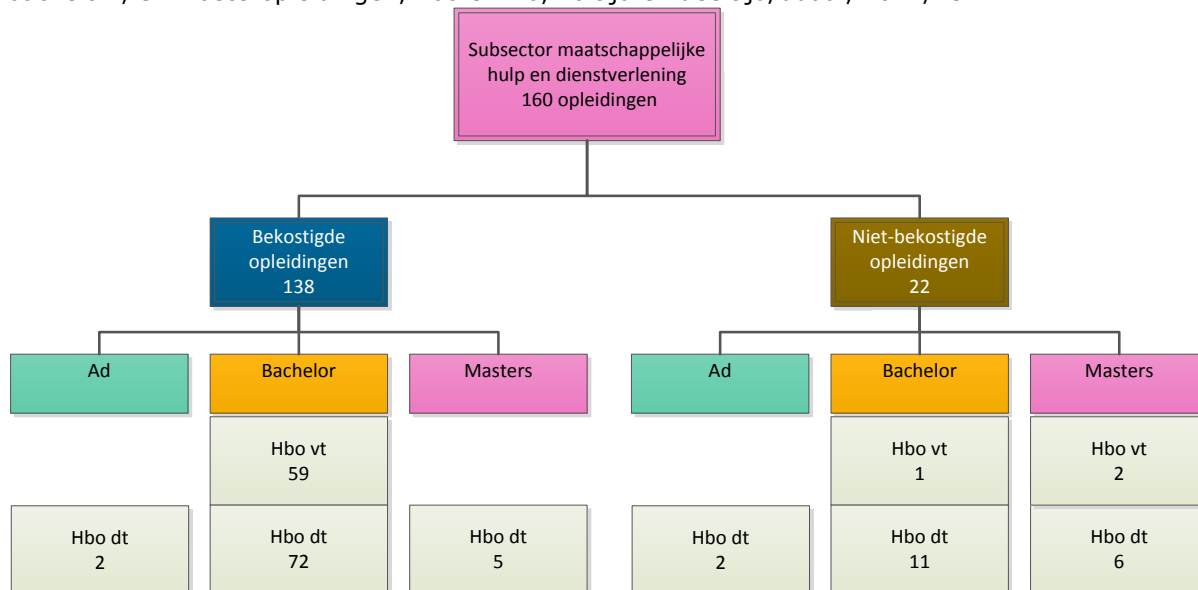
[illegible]

Subsector maatschappelijke hulp en dienstverlening
160 opleidingen

Bekostigde opleidingen
138

Niet-bekostigde opleidingen
22

Ad

Bachelor

Masters

Ad

Bachelor

Masters

Hbo vt
59

Hbo vt
1

Hbo vt
2

Hbo dt
2

Hbo dt
72

Hbo dt
5

Hbo dt
2

Hbo dt
11

Hbo dt
6